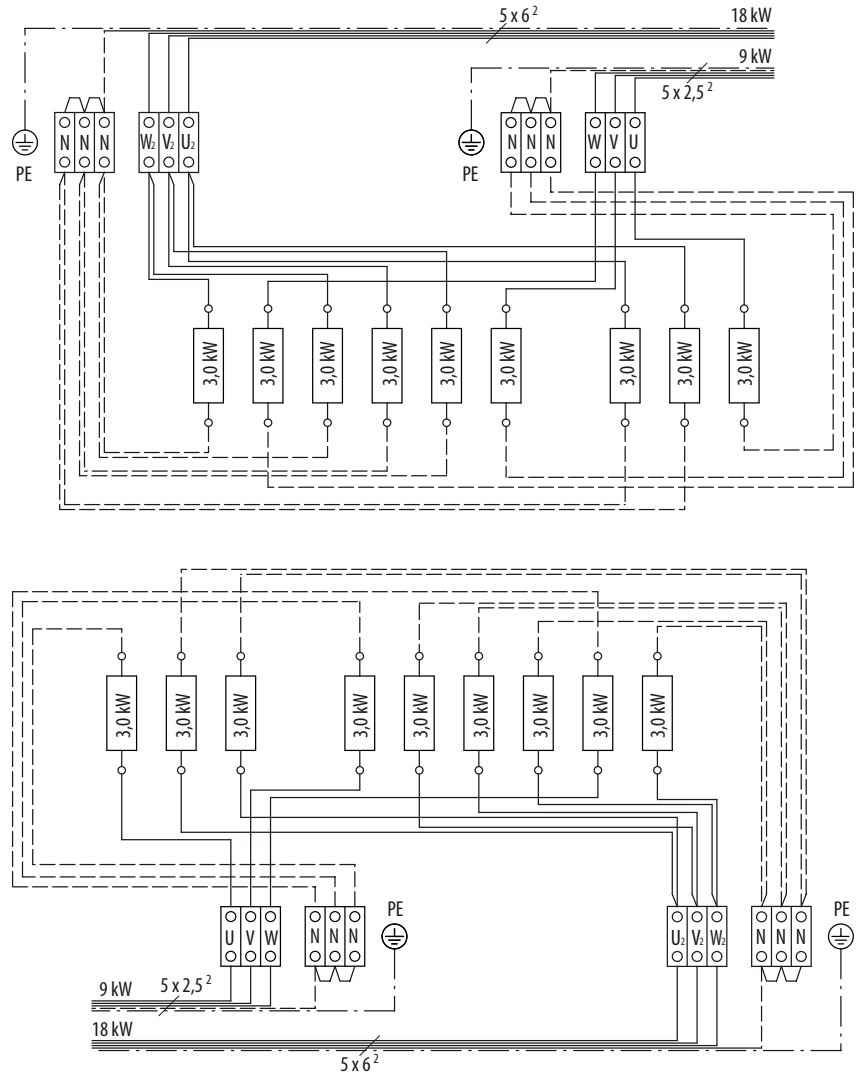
$5 \times 6^2$
18 kW
9 kW
$5 \times 2{,}5^2$

PE
N N N
$W_2$ $V_2$ $U_2$
PE
N N N
W V U

3,0 kW
3,0 kW
3,0 kW
3,0 kW
3,0 kW
3,0 kW
3,0 kW
3,0 kW
3,0 kW

3,0 kW
3,0 kW
3,0 kW
3,0 kW
3,0 kW
3,0 kW
3,0 kW
3,0 kW
3,0 kW

U V W
N N N
PE
$U_2$ $V_2$ $W_2$
N N N
PE
9 kW
$5 \times 2{,}5^2$
18 kW
$5 \times 6^2$